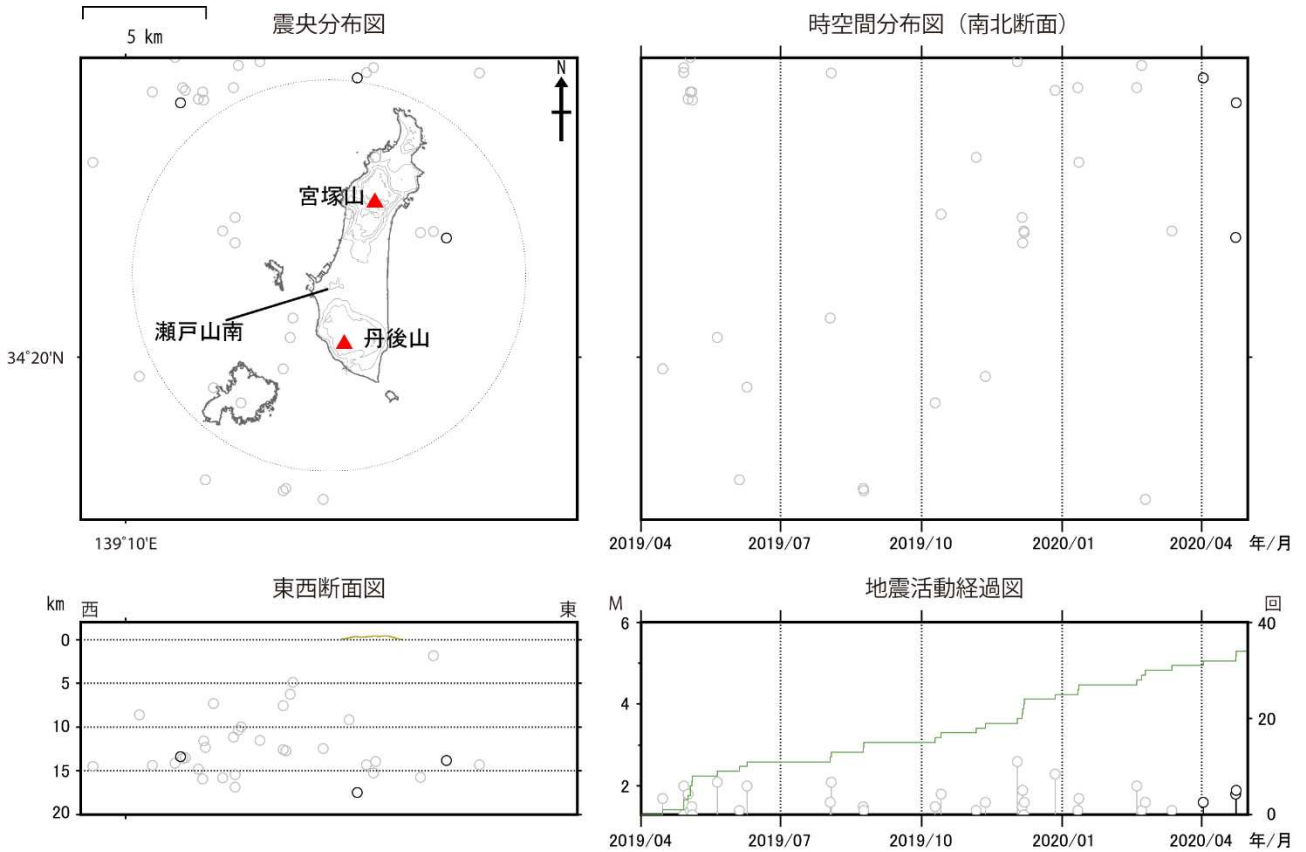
5 km

震央分布図

N

宮塚山

瀬戸山南

丹後山

34°20'N

139°10'E

時空間分布図（南北断面）

2019/04 2019/07 2019/10 2020/01 2020/04 年/月

東西断面図

km 西 東

0
5
10
15
20

地震活動経過図

M 回

6 40
4 20
2 0

2019/04 2019/07 2019/10 2020/01 2020/04 年/月